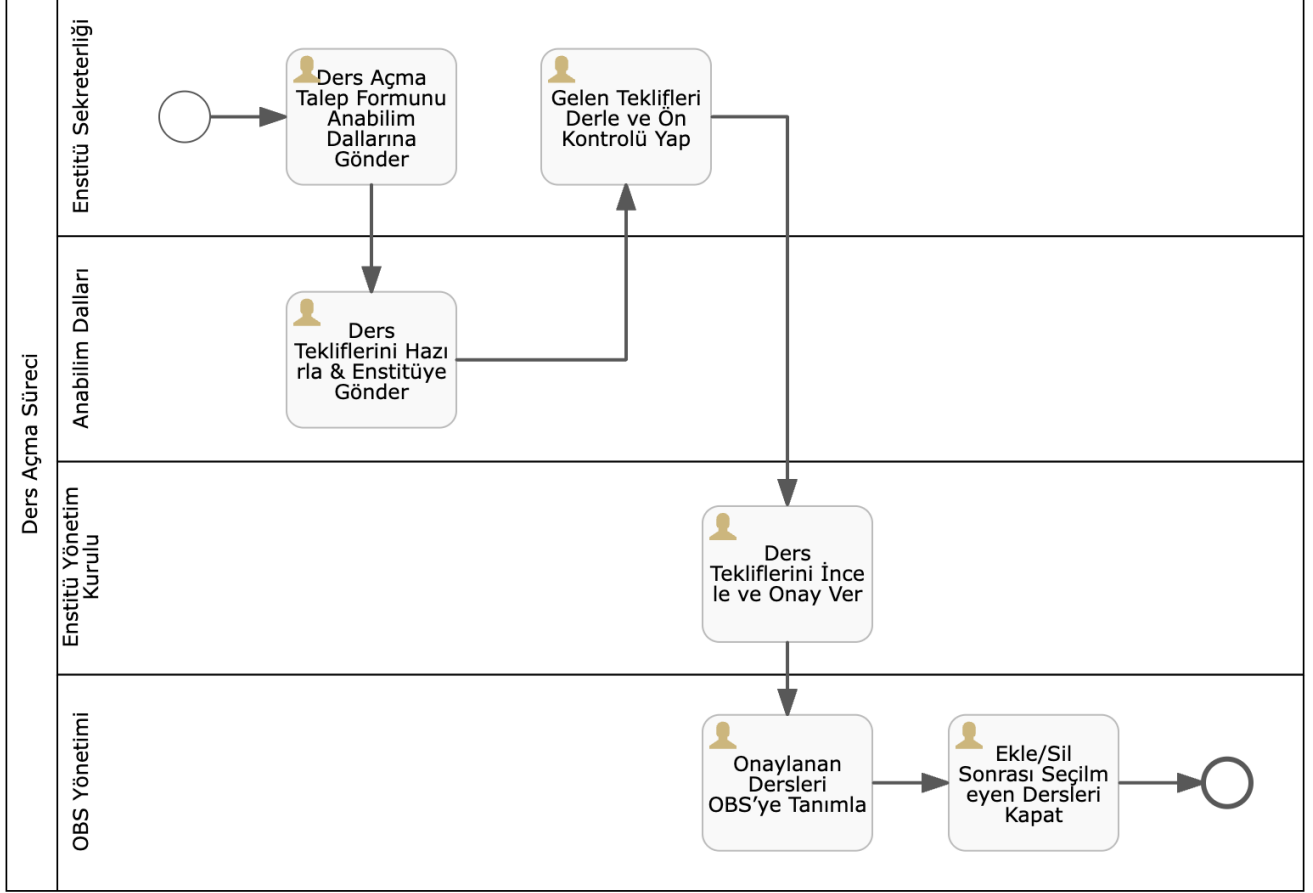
Ders Açma Süreci

Enstitü Sekreterliği

Ders Açma Talep Formunu Anabilim Dallarına Gönder

Gelen Teklifleri Derle ve Ön Kontrolü Yap

Anabilim Dalları

Ders Tekliflerini Hazırla & Enstitüye Gönder

Enstitü Yönetim Kurulu

Ders Tekliflerini İncele ve Onay Ver

OBS Yönetimi

Onaylanan Dersleri OBS'ye Tanımla

Ekle/Sil Sonrası Seçilmeyen Dersleri Kapat